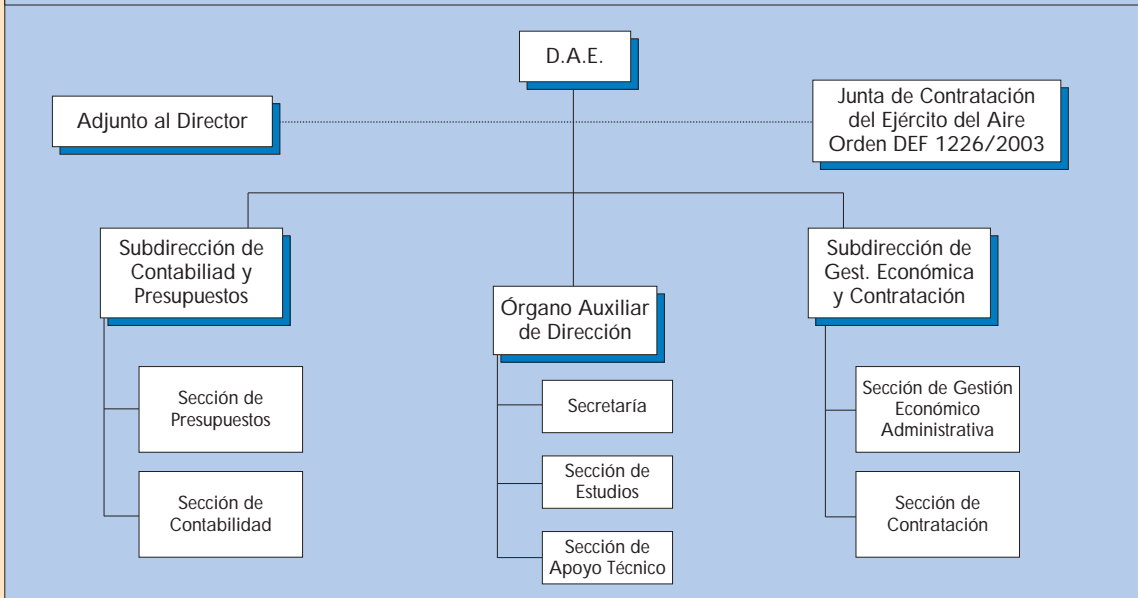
D.A.E.

Adjunto al Director

Junta de Contratación del Ejército del Aire Orden DEF 1226/2003

Subdirección de Contabiliad y Presupuestos

Sección de Presupuestos

Sección de Contabilidad

Órgano Auxiliar de Dirección

Secretaría

Sección de Estudios

Sección de Apoyo Técnico

Subdirección de Gest. Económica y Contratación

Sección de Gestión Económico Administrativa

Sección de Contratación